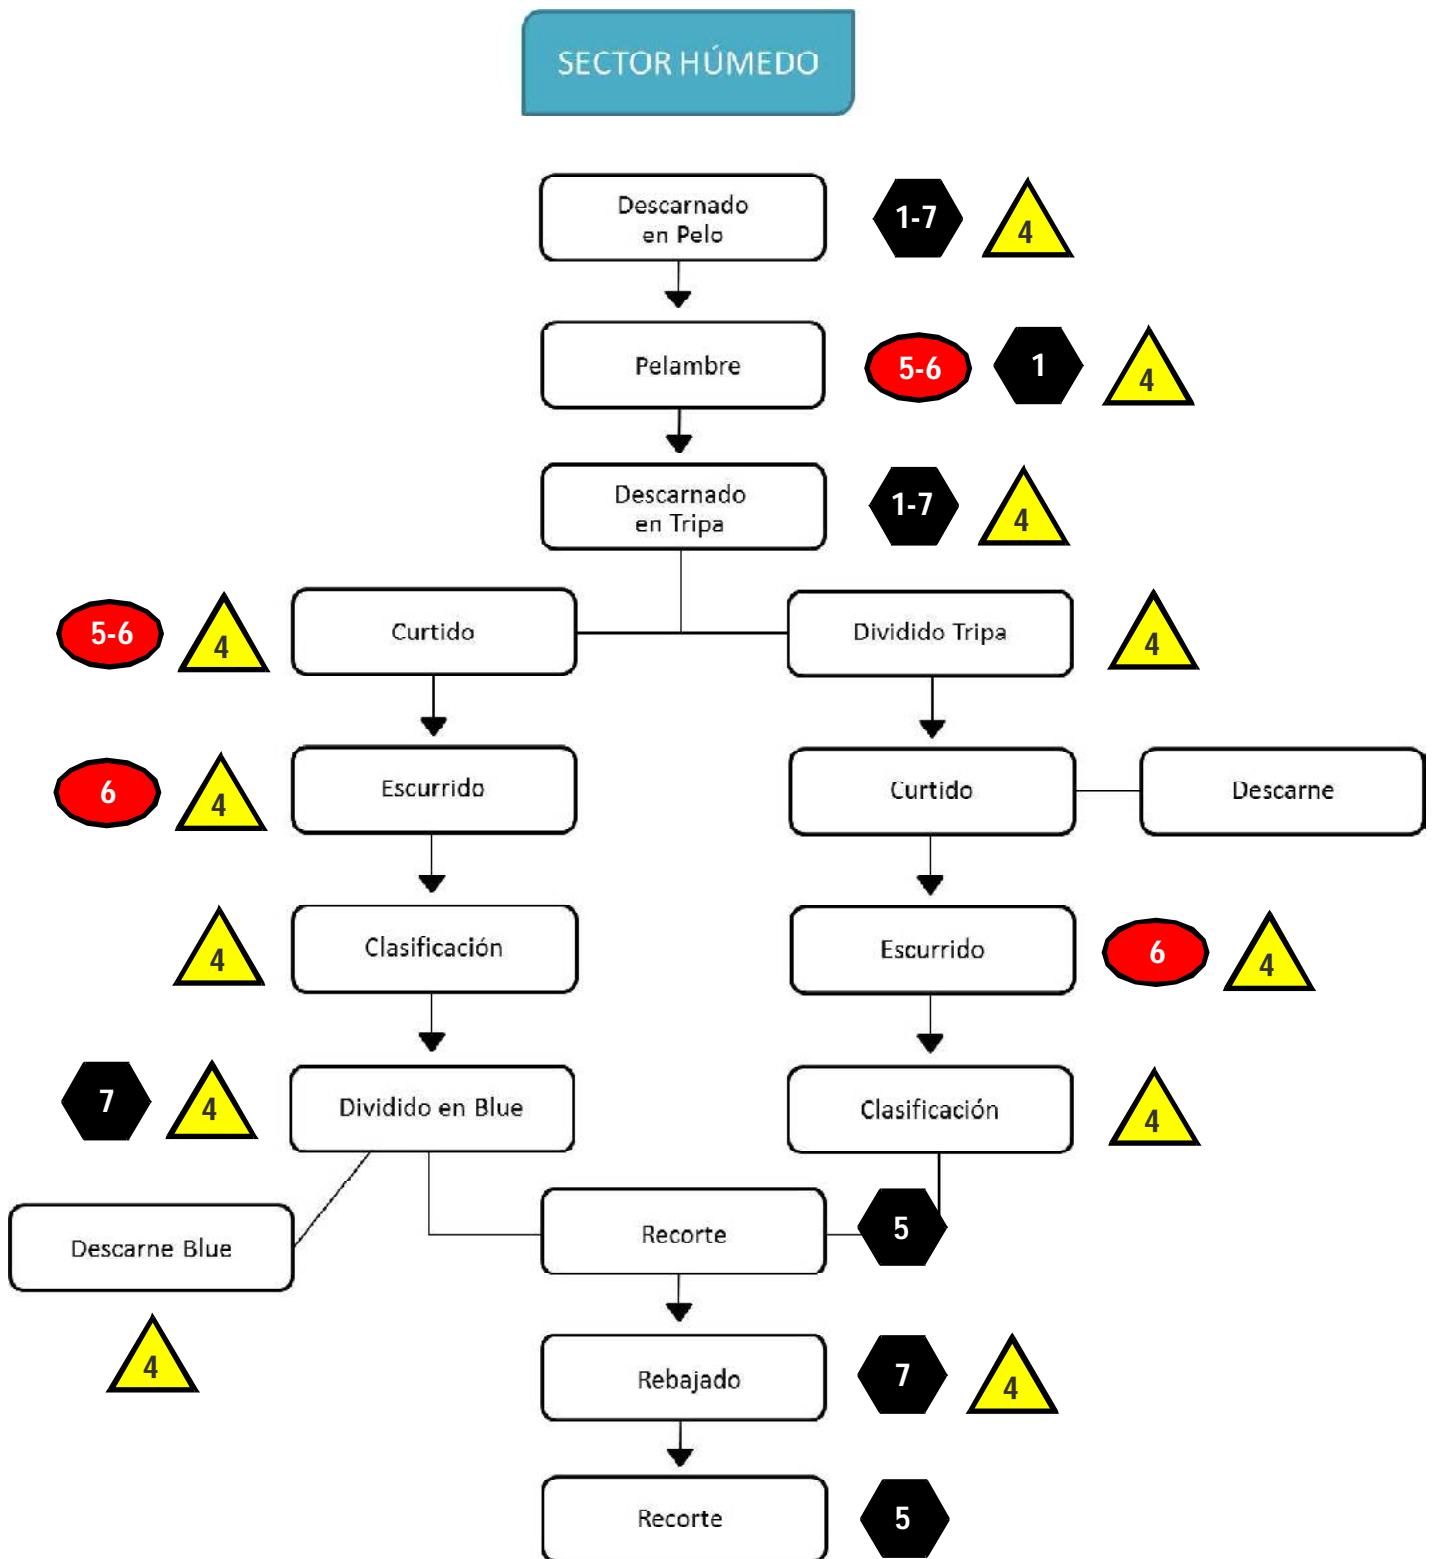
SECTOR HÚMEDO

Descarnado en Pelo
1-7
4

Pelambre
5-6
1
4

Descarnado en Tripa
1-7
4

5-6
4
Curtido

Dividido Tripa
4

6
4
Escurrido

Curtido
Descarne

4
Clasificación

Escurrido
6
4

7
4
Dividido en Blue

Clasificación
4

Descarne Blue
4

Recorte
5

Rebajado
7
4

Recorte
5